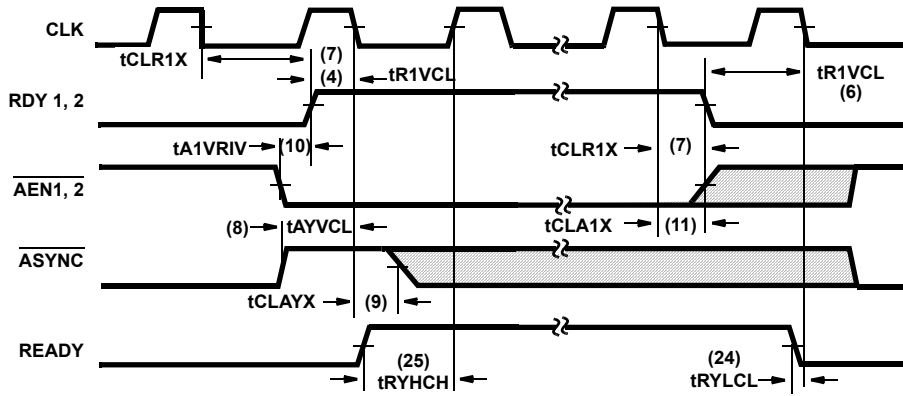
CLK

tCLR1X

(7)

(4)

tR1VCL

tR1VCL

(6)

RDY 1, 2

tA1VRIV

(10)

tCLR1X

(7)

$\overline{\text{AEN1, 2}}$

(8)

tAYVCL

tCLA1X

(11)

$\overline{\text{ASYNC}}$

tCLAYX

(9)

READY

(25)

tRYHCH

(24)

tRYLCL